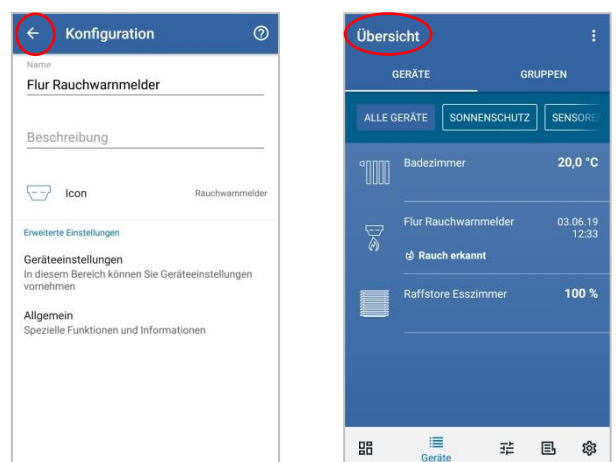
Konfiguration

Name
Flur Rauchwarnmelder

Beschreibung

Icon Rauchwarnmelder

Erweiterte Einstellungen

Geräteeinstellungen
In diesem Bereich können Sie Geräteeinstellungen vornehmen

Allgemein
Spezielle Funktionen und Informationen

Übersicht

GERÄTE GRUPPEN

ALLE GERÄTE SONNENSCHUTZ SENSORE

Badezimmer 20,0 °C

Flur Rauchwarnmelder 03.06.19 12:33
Rauch erkannt

Raffstore Esszimmer 100 %

Geräte